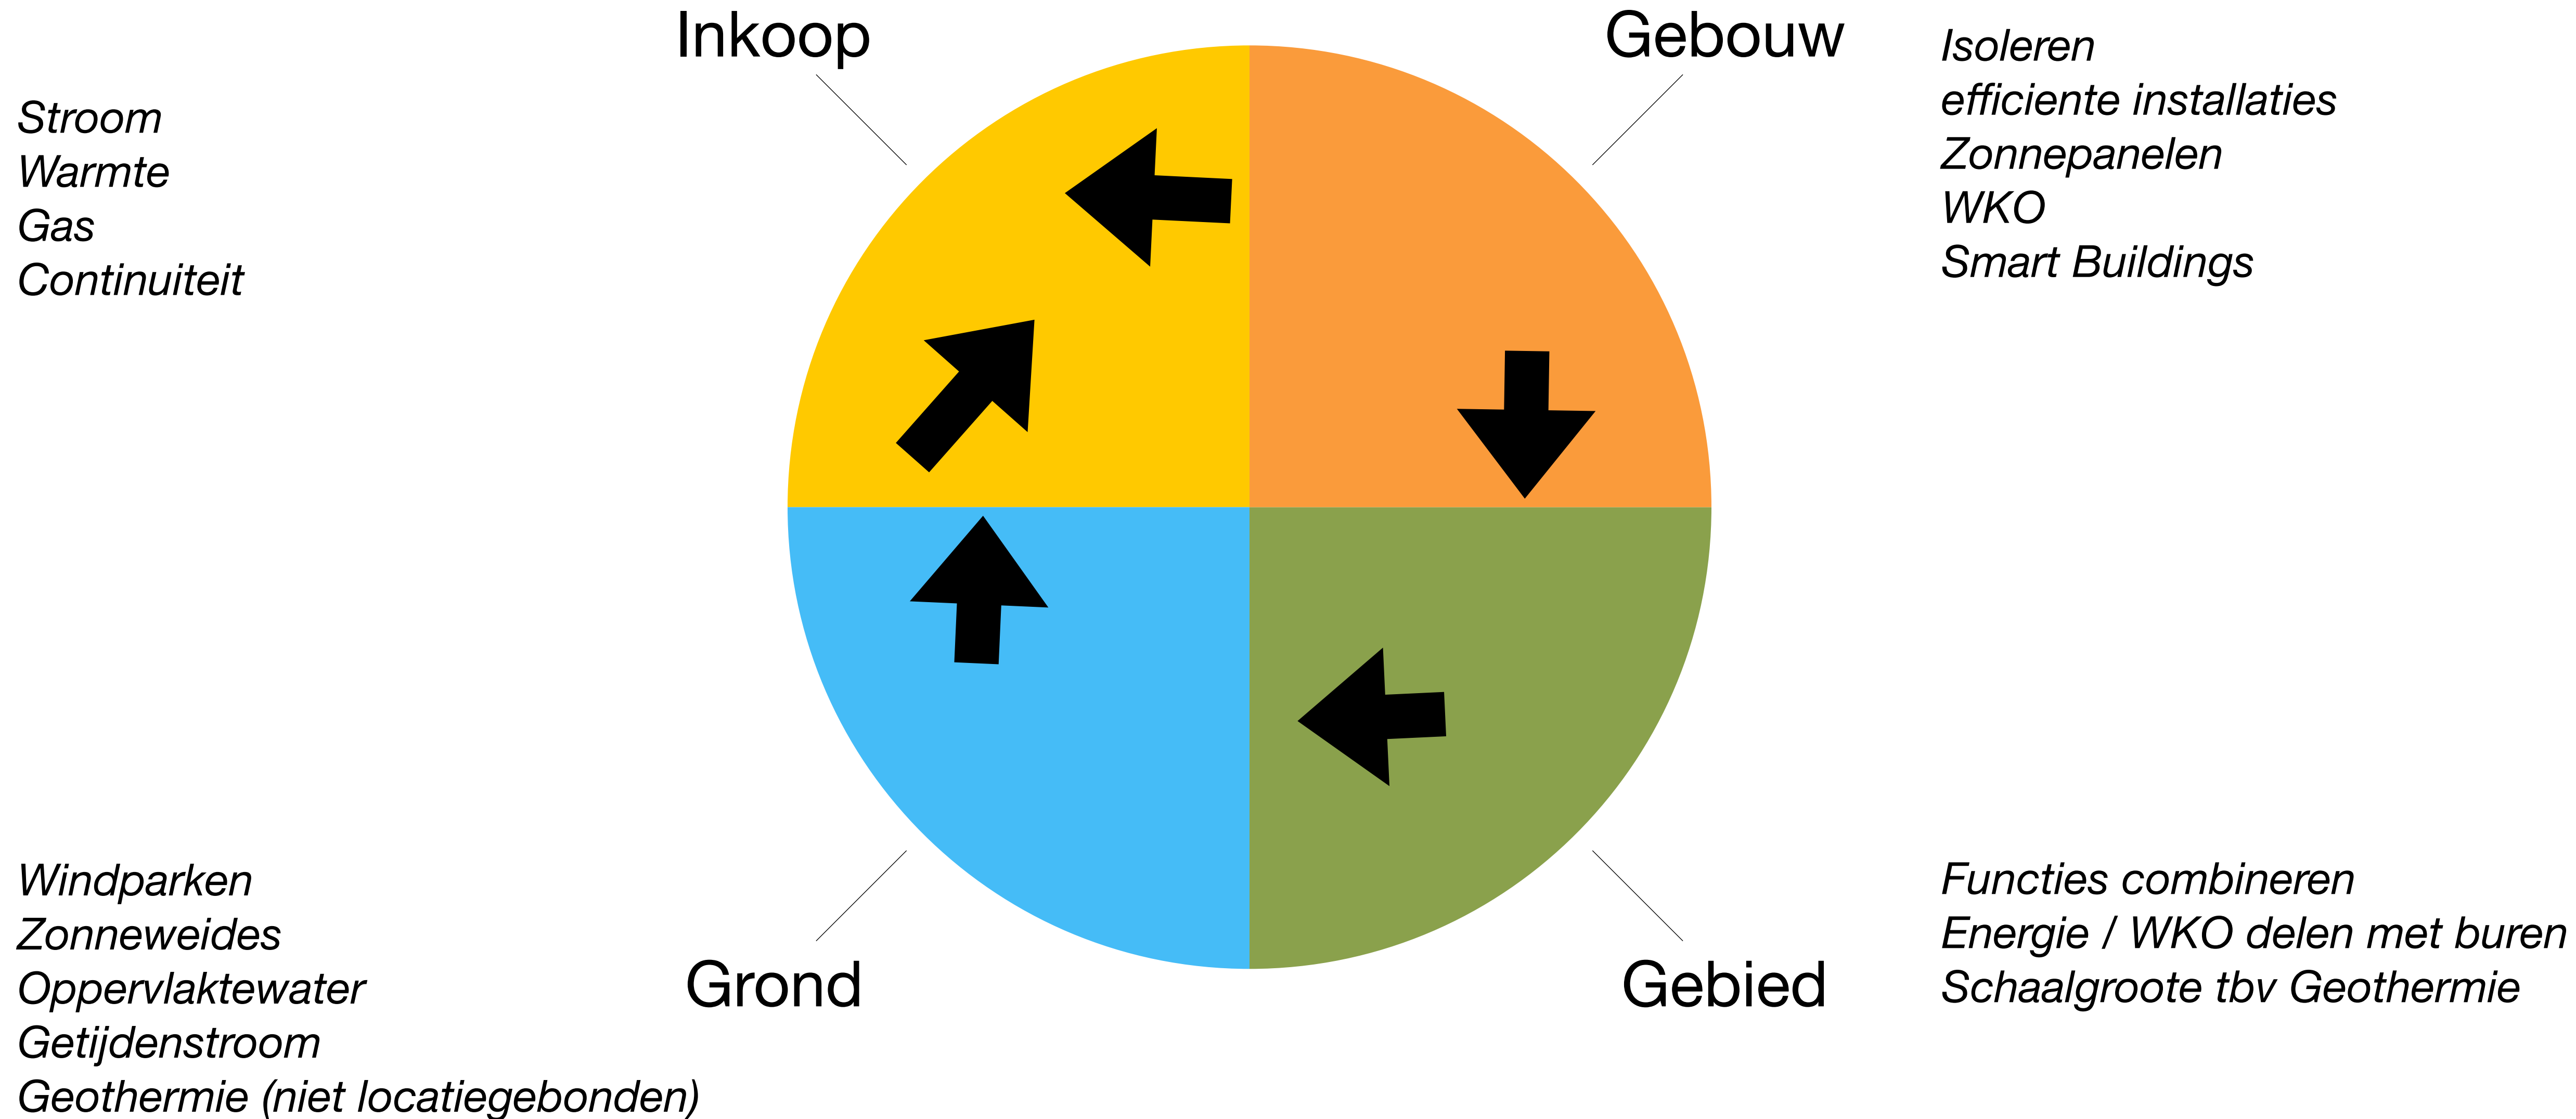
Inkoop

Gebouw

Stroom
Warmte
Gas
Continuiteit

Isoleren
efficiente installaties
Zonnepanelen
WKO
Smart Buildings

Windparken
Zonneweides
Oppervlaktewater
Getijdenstroom
Geothermie (niet locatiegebonden)

Grond

Gebied

Functies combineren
Energie / WKO delen met buren
Schaalgroote tbv Geothermie